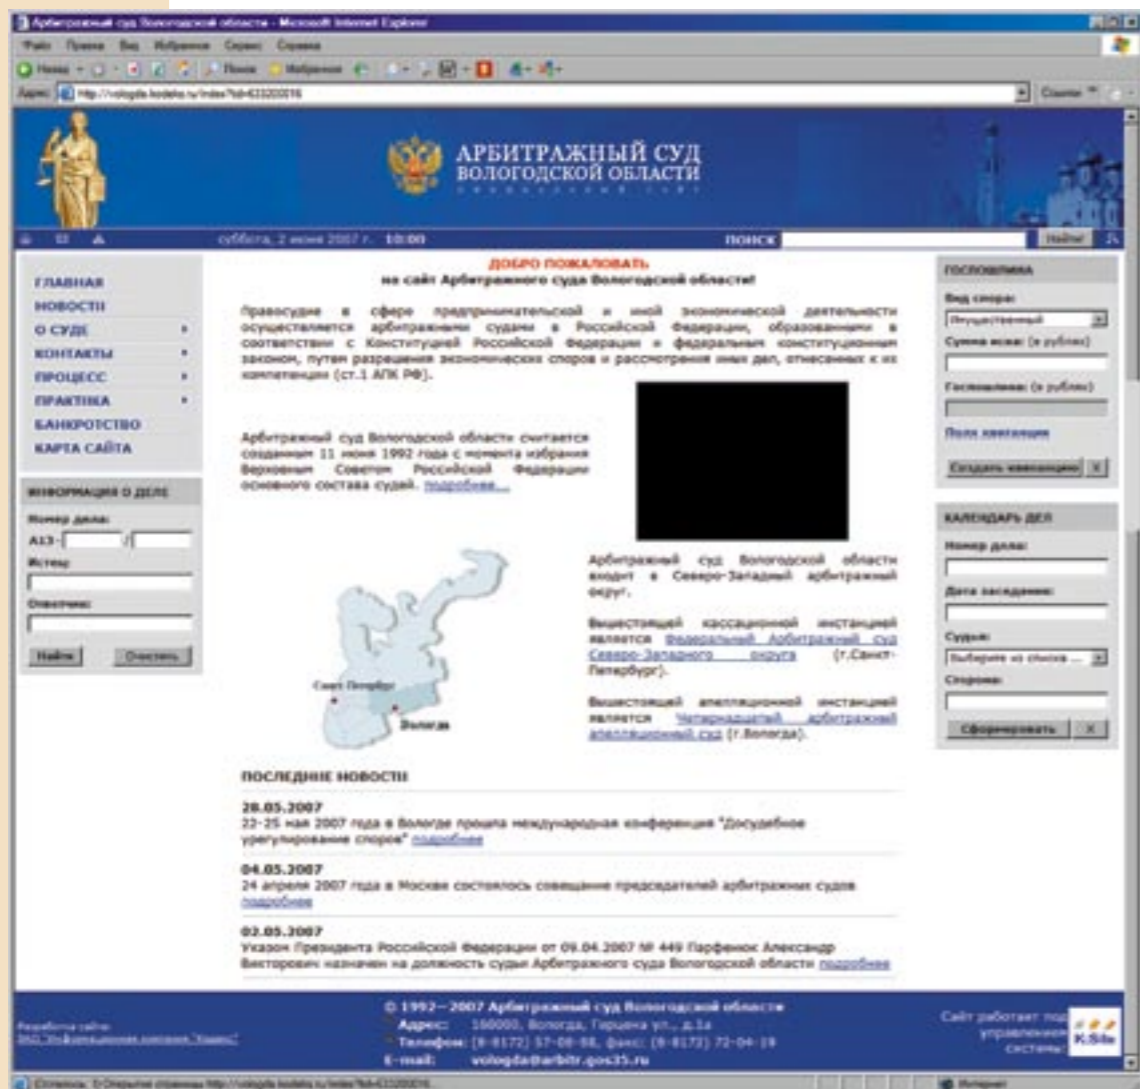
Арбитражный суд Вологодской области - Microsoft Internet Explorer

Файл Правка Вид Избранное Сервис Справка

Назад Поиск Избранное

Адрес: http://vologda.kodeks.ru/index?bd=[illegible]

АРБИТРАЖНЫЙ СУД
ВОЛОГОДСКОЙ ОБЛАСТИ

суббота, 2 июня 2007 г. 10:00

ПОИСК Найти!

ГЛАВНАЯ
НОВОСТИ
О СУДЕ
КОНТАКТЫ
ПРОЦЕСС
ПРАКТИКА
БАНКРОТСТВО
КАРТА САЙТА

ИНФОРМАЦИЯ О ДЕЛЕ
Номер дела:
А13- /
Истец:
Ответчик:
Найти Очистить

ДОБРО ПОЖАЛОВАТЬ
на сайт Арбитражного суда Вологодской области!

Правосудие в сфере предпринимательской и иной экономической деятельности осуществляется арбитражными судами в Российской Федерации, образованными в соответствии с Конституцией Российской Федерации и федеральным конституционным законом, путем разрешения экономических споров и рассмотрения иных дел, отнесенных к их компетенции (ст.1 АПК РФ).

Арбитражный суд Вологодской области считается созданным 11 июня 1992 года с момента избрания Верховным Советом Российской Федерации основного состава судей. подробнее...

Санкт-Петербург
Вологда

Арбитражный суд Вологодской области входит в Северо-Западный арбитражный округ.

Вышестоящей кассационной инстанцией является Федеральный Арбитражный суд Северо-Западного округа (г.Санкт-Петербург).

Вышестоящей апелляционной инстанцией является Четырнадцатый арбитражный апелляционный суд (г.Вологда).

ПОСЛЕДНИЕ НОВОСТИ

28.05.2007
22-25 мая 2007 года в Вологде прошла международная конференция "Досудебное урегулирование споров" подробнее

04.05.2007
24 апреля 2007 года в Москве состоялось совещание председателей арбитражных судов подробнее

02.05.2007
Указом Президента Российской Федерации от 09.04.2007 № 449 Парфенюк Александр Викторович назначен на должность судьи Арбитражного суда Вологодской области подробнее

ГОСПОШЛИНА
Вид спора:
Имущественный
Сумма иска: (в рублях)
Госпошлина: (в рублях)
Поле квитанции
Создать квитанцию X

КАЛЕНДАРЬ ДЕЛ
Номер дела:
Дата заседания:
Судья:
Выберите из списка ...
Сторона:
Сформировать X

Разработка сайта:
ЗАО "Информационная компания "Кодекс"

© 1992—2007 Арбитражный суд Вологодской области
Адрес: 160000, Вологда, Герцена ул., д.1а
Телефон: (8-8172) 57-08-88, факс: (8-8172) 72-04-19
E-mail: vologda@arbitr.gos35.ru

Сайт работает под управлением системы
KSite

Готово Открытие страницы http://vologda.kodeks.ru/index?bd=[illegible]
Интернет